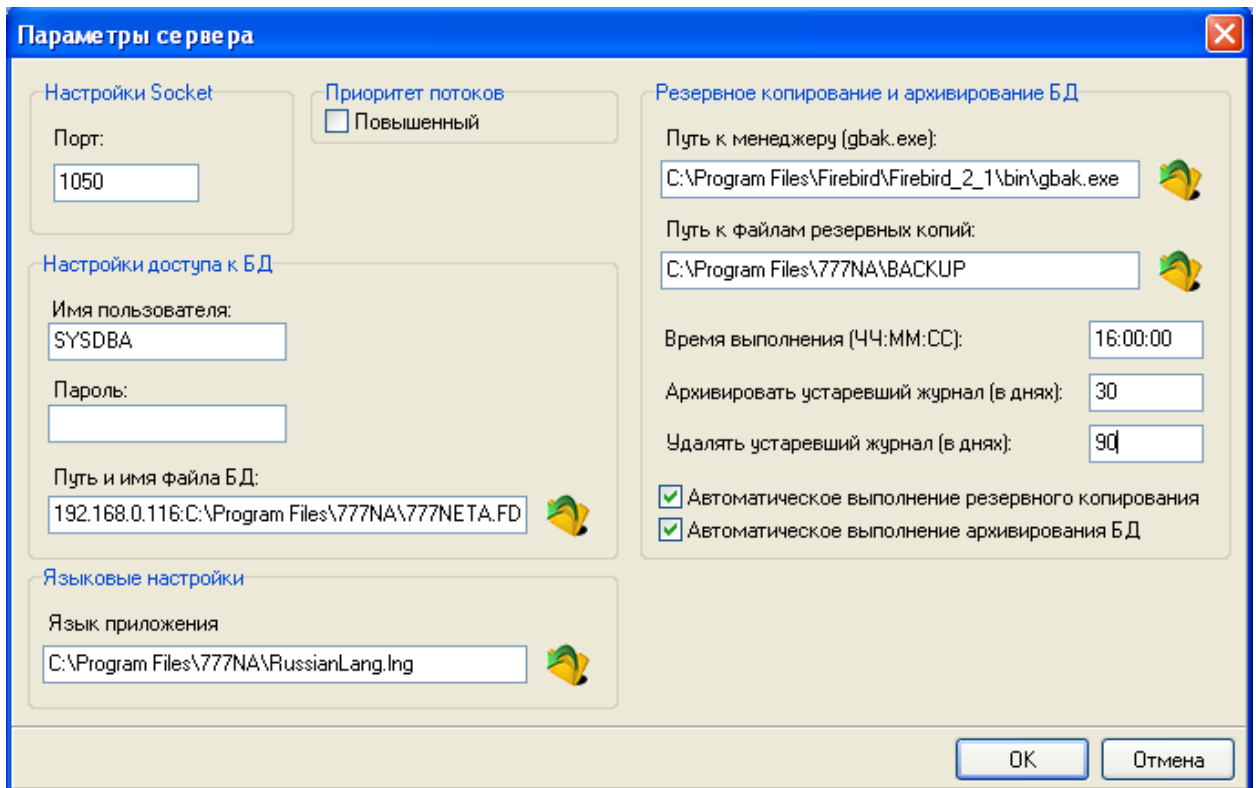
Параметры сервера

Настройки Socket

Порт:

1050

Приоритет потоков

Повышенный

Резервное копирование и архивирование БД

Путь к менеджеру (gbak.exe):

C:\Program Files\Firebird\Firebird_2_1\bin\gbak.exe

Путь к файлам резервных копий:

C:\Program Files\777NA\BACKUP

Настройки доступа к БД

Имя пользователя:

SYSDBA

Пароль:

Путь и имя файла БД:

192.168.0.116:C:\Program Files\777NA\777NETA.FD

Время выполнения (ЧЧ:ММ:СС):

16:00:00

Архивировать устаревший журнал (в днях):

30

Удалять устаревший журнал (в днях):

90

Автоматическое выполнение резервного копирования

Автоматическое выполнение архивирования БД

Языковые настройки

Язык приложения

C:\Program Files\777NA\RussianLang.lng

OK

Отмена